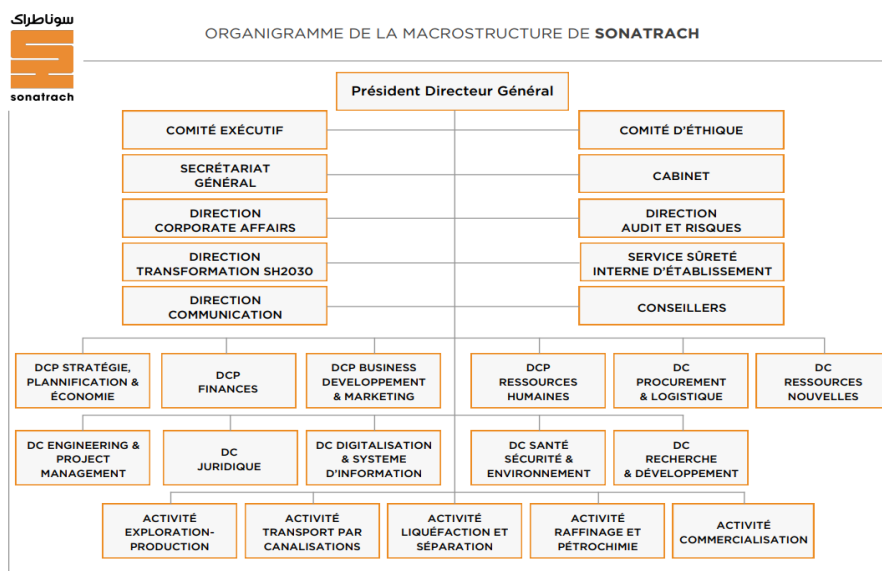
سوناطراك
sonatrach

ORGANIGRAMME DE LA MACROSTRUCTURE DE SONATRACH

Président Directeur Général

COMITÉ EXÉCUTIF

COMITÉ D'ÉTHIQUE

SECRÉTARIAT GÉNÉRAL

CABINET

DIRECTION CORPORATE AFFAIRS

DIRECTION AUDIT ET RISQUES

DIRECTION TRANSFORMATION SH2030

SERVICE SÛRETÉ INTERNE D'ÉTABLISSEMENT

DIRECTION COMMUNICATION

CONSEILLERS

DCP STRATÉGIE, PLANNIFICATION & ÉCONOMIE

DCP FINANCES

DCP BUSINESS DEVELOPPEMENT & MARKETING

DCP RESSOURCES HUMAINES

DC PROCUREMENT & LOGISTIQUE

DC RESSOURCES NOUVELLES

DC ENGINEERING & PROJECT MANAGEMENT

DC JURIDIQUE

DC DIGITALISATION & SYSTEME D'INFORMATION

DC SANTÉ SÉCURITÉ & ENVIRONNEMENT

DC RECHERCHE & DÉVELOPPEMENT

ACTIVITÉ EXPLORATION-PRODUCTION

ACTIVITÉ TRANSPORT PAR CANALISATIONS

ACTIVITÉ LIQUÉFACTION ET SÉPARATION

ACTIVITÉ RAFFINAGE ET PÉTROCHIMIE

ACTIVITÉ COMMERCIALISATION